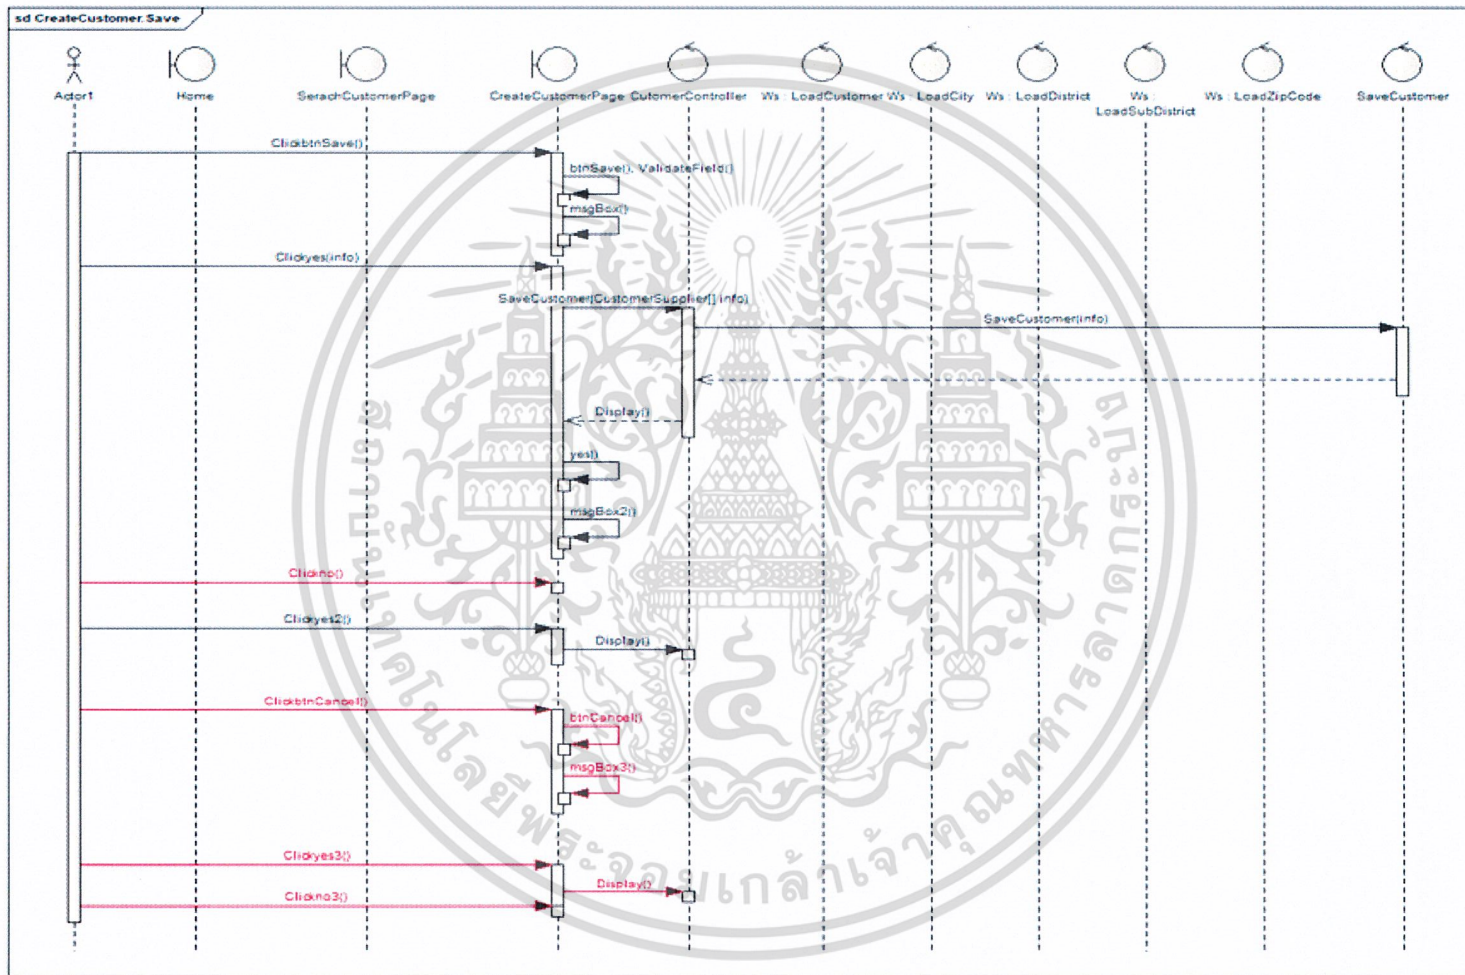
sd CreateCustomer.Save

Actor1

Home

SerachCustomerPage

CreateCustomerPage

CutomerController

Ws : LoadCustomer

Ws : LoadCity

Ws : LoadDistrict

Ws : LoadSubDistrict

Ws : LoadZipCode

SaveCustomer

ClickbtnSave()

btnSave(), ValidateField()

msgBox()

Clickyes(info)

SaveCustomer(CustomerSupplier[] info)

SaveCustomer(info)

Display()

yes()

msgBox2()

Clickno()

Clickyes2()

Display()

ClickbtnCancel()

btnCancel()

msgBox3()

Clickyes3()

Display()

Clickno3()

สถาบันเทคโนโลยีพระจอมเกล้าเจ้าคุณทหารลาดกระบัง